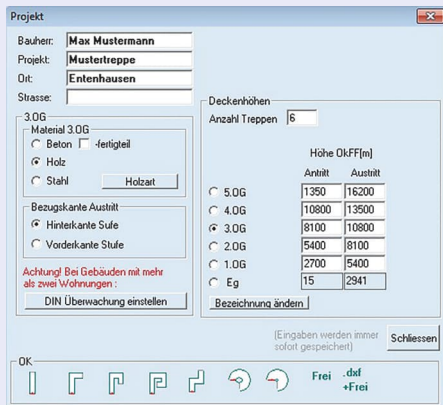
Projekt

Bauherr: Max Mustermann
Projekt: Mustertreppe
Ort: Entenhausen
Strasse:

3.OG
Material 3.OG
Beton -fertigteil
Holz
Stahl
Holzart

Bezugskante Austritt
Hinterkante Sufe
Vorderkante Stufe

Achtung! Bei Gebäuden mit mehr als zwei Wohnungen :
DIN Überwachung einstellen

Deckenhöhen
Anzahl Treppen 6

Höhe OkFF[m]

| | Antritt | Austritt |
|---|---|---|
| 5.OG | 1350 | 16200 |
| 4.OG | 10800 | 13500 |
| 3.OG | 8100 | 10800 |
| 2.OG | 5400 | 8100 |
| 1.OG | 2700 | 5400 |
| Eg | 15 | 2941 |

Bezeichnung ändern

(Eingaben werden immer sofort gespeichert)
Schliessen

OK
Frei .dxf +Frei